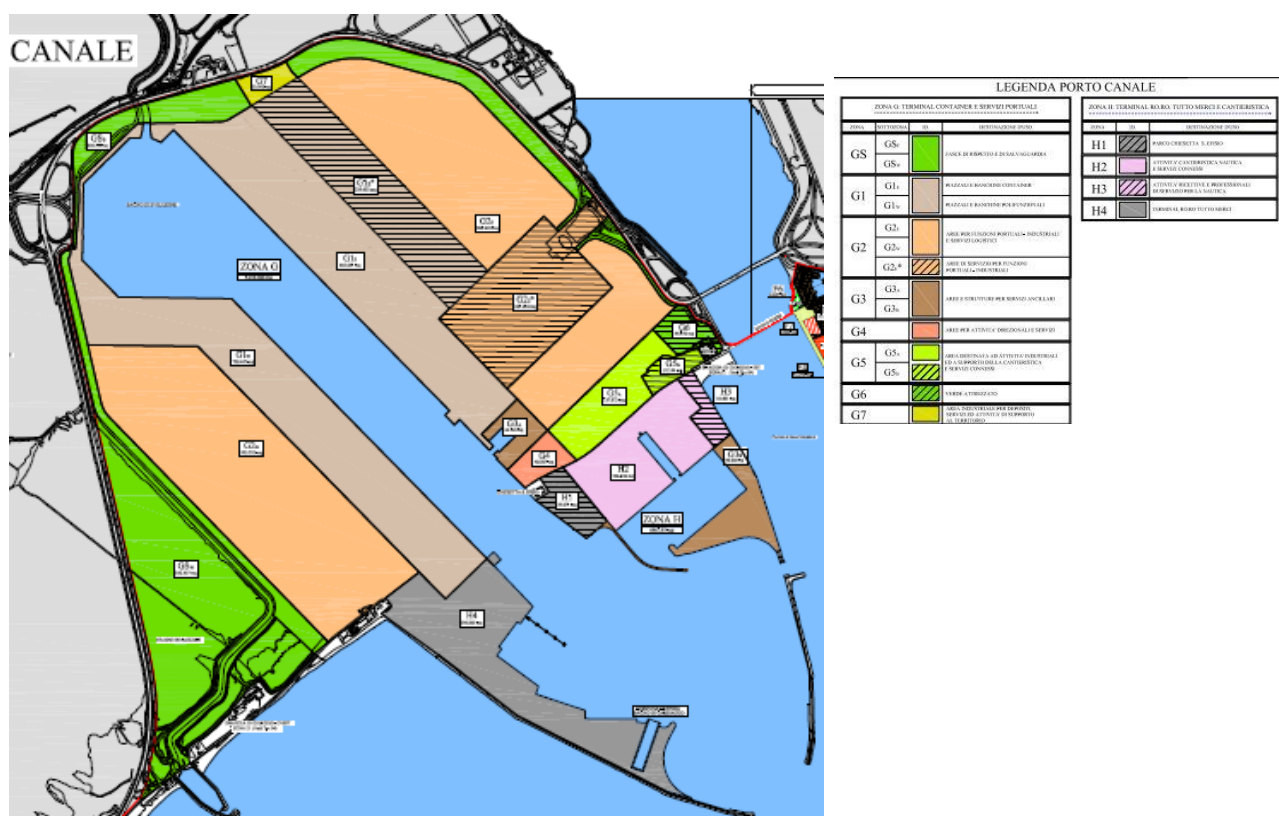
CANALE

ZONA G

ZONA H

G1a

G1b

G2a

G2b

G2c*

G3a

G3b

G4

G5a

G5b

G6

G7

GSa

GSb

H1*

H2

H3

H4

LEGENDA PORTO CANALE

ZONA G: TERMINAL CONTAINER E SERVIZI PORTUALI

| ZONA | SOTTOZONA | ID | DESTINAZIONE D'USO |
|---|---|---|---|
| GS | GS$_{E}$ | | FASCE DI RISPETTO E DI SALVAGUARDIA |
| | GS$_{W}$ | | |
| G1 | G1$_{T}$ | | PIAZZALI E BANCHINE CONTAINER |
| | G1$_{W}$ | | PIAZZALI E BANCHINE POLIFUNZIONALI |
| G2 | G2$_{A}$ | | AREE PER FUNZIONI PORTUALI - INDUSTRIALI E SERVIZI LOGISTICI |
| | G2$_{W}$ | | |
| | G2$_{T}$* | | AREE DI SERVIZIO PER FUNZIONI PORTUALI - INDUSTRIALI |
| G3 | G3$_{A}$ | | AREE E STRUTTURE PER SERVIZI ANCILLARI |
| | G3$_{B}$ | | |
| G4 | | | AREE PER ATTIVITA' DIREZIONALI E SERVIZI |
| G5 | G5$_{A}$ | | AREA DESTINATA AD ATTIVITA' INDUSTRIALI ED A SUPPORTO DELLA CANTIERISTICA E SERVIZI CONNESSI |
| | G5$_{B}$ | | |
| G6 | | | VERDE ATTREZZATO |
| G7 | | | AREA INDUSTRIALE PER DEPOSITI, SERVIZI ED ATTIVITA' DI SUPPORTO AL TERRITORIO |

ZONA H: TERMINAL RO.RO. TUTTO MERCI E CANTIERISTICA

| ZONA | ID | DESTINAZIONE D'USO |
|---|---|---|
| H1 | | PARCO CHERSITTA "E. LYSSO" |
| H2 | | ATTIVITA' CANTIERISTICA NAUTICA E SERVIZI CONNESSI |
| H3 | | ATTIVITA' RICETTIVE E PROFESSIONALI DI SERVIZIO PER LA NAUTICA |
| H4 | | TERMINAL RORO TUTTO MERCI |